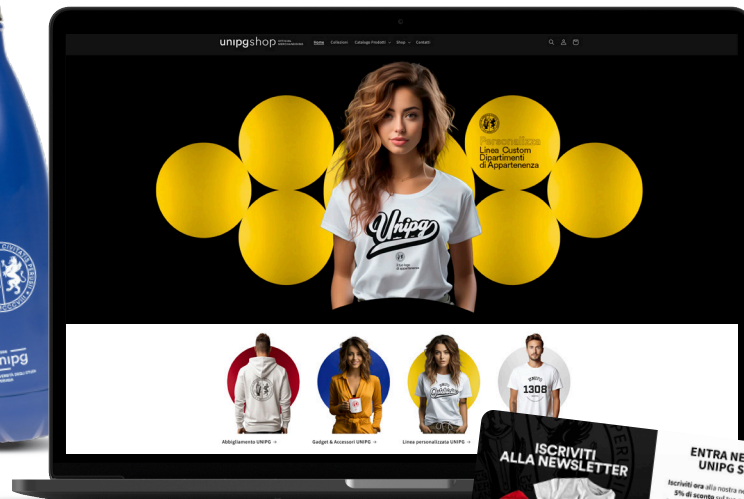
unipg shop

Home Collezioni Catalogo Prodotti Shop Contatti

Personalizza
Linea Custom
Dipartimenti
di Appartenenza

Unipg

unipg

Abbigliamento UNIPG →
Gadget & Accessori UNIPG →
Linea personalizzata UNIPG →

1308

ISCRIVITI
ALLA NEWSLETTER

ENTRA NE
UNIPG S

Iscriviti ora alla nostra
5% di sconto